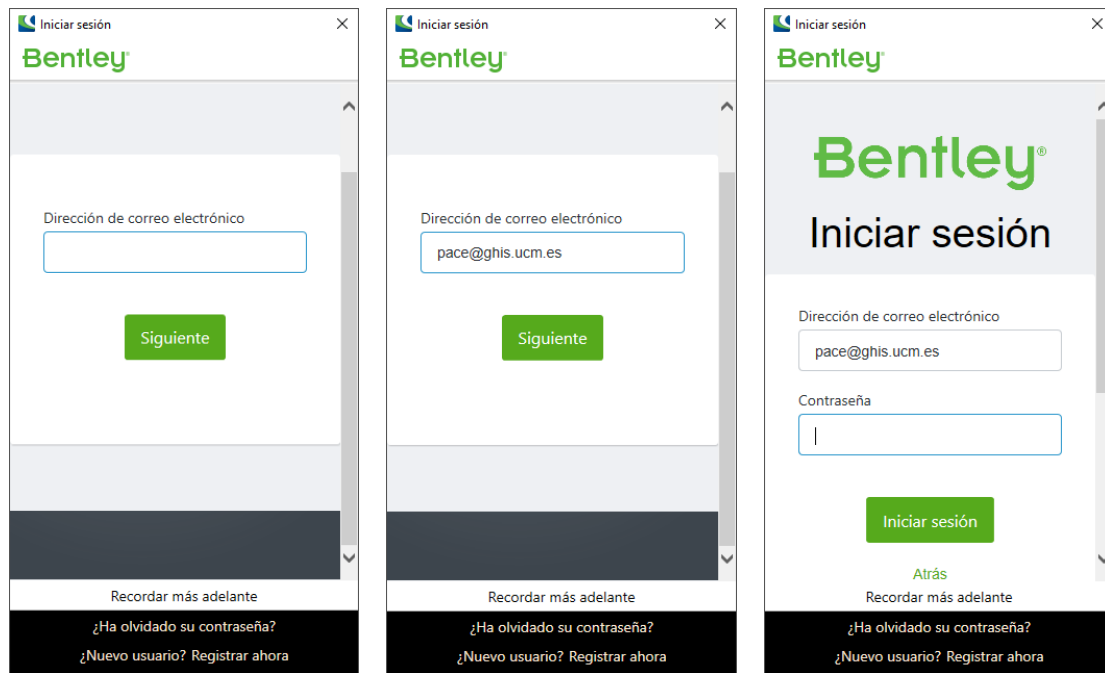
Iniciar sesión

Bentley

Dirección de correo electrónico

Siguiente

Recordar más adelante

¿Ha olvidado su contraseña?

¿Nuevo usuario? Registrar ahora

Iniciar sesión

Bentley

Dirección de correo electrónico

pace@ghis.ucm.es

Siguiente

Recordar más adelante

¿Ha olvidado su contraseña?

¿Nuevo usuario? Registrar ahora

Iniciar sesión

Bentley

Bentley®

Iniciar sesión

Dirección de correo electrónico

pace@ghis.ucm.es

Contraseña

Iniciar sesión

Atrás

Recordar más adelante

¿Ha olvidado su contraseña?

¿Nuevo usuario? Registrar ahora